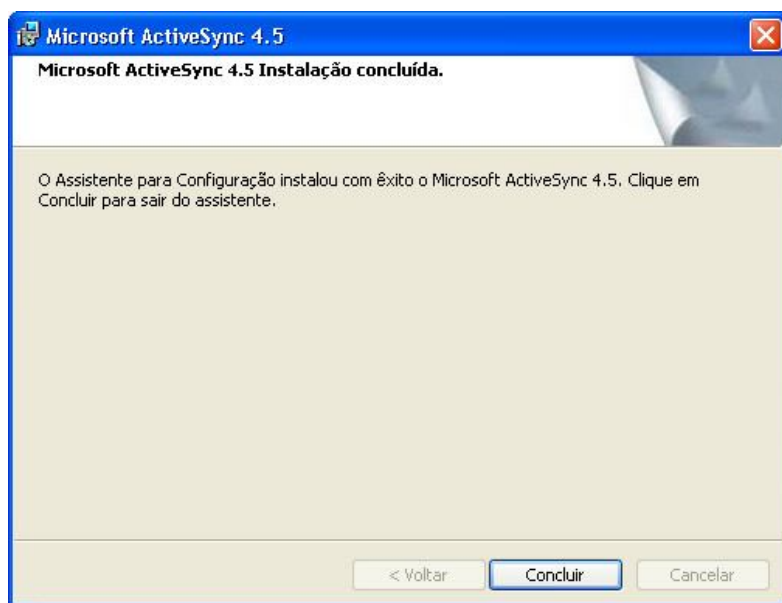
Microsoft ActiveSync 4.5

Microsoft ActiveSync 4.5 Instalação concluída.

O Assistente para Configuração instalou com êxito o Microsoft ActiveSync 4.5. Clique em Concluir para sair do assistente.

< Voltar
Concluir
Cancelar